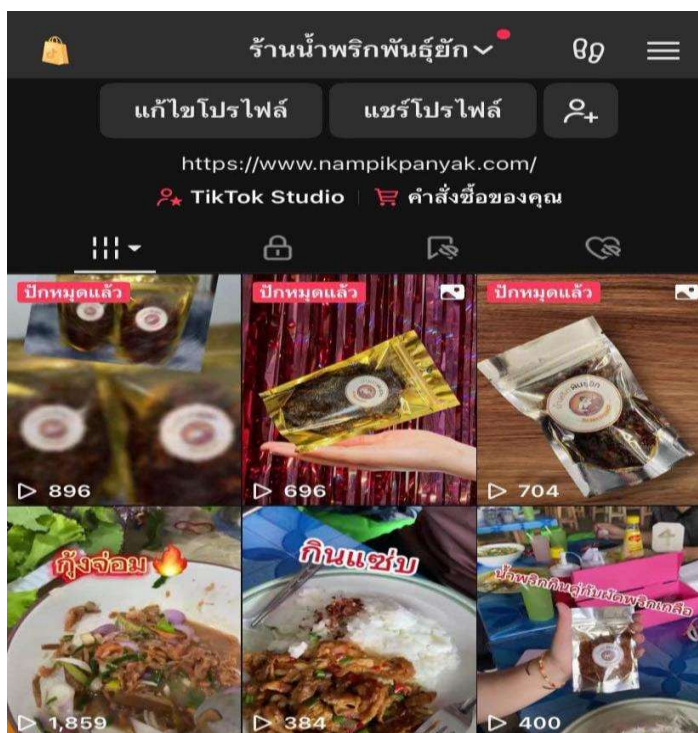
ร้านน้ำพริกพันธุ์ยัก

แก้ไขโปรไฟล์ แชร์โปรไฟล์

https://www.nampikpanyak.com/

TikTok Studio | คำสั่งซื้อของคุณ

ปักหมุดแล้ว
▷ 896

ปักหมุดแล้ว
▷ 696

ปักหมุดแล้ว
▷ 704

กุ้งจ่อม
▷ 1,859

กินแซ่บ
▷ 384

น้ำพริกกินคู่กับผัดพริกเกลือ
▷ 400